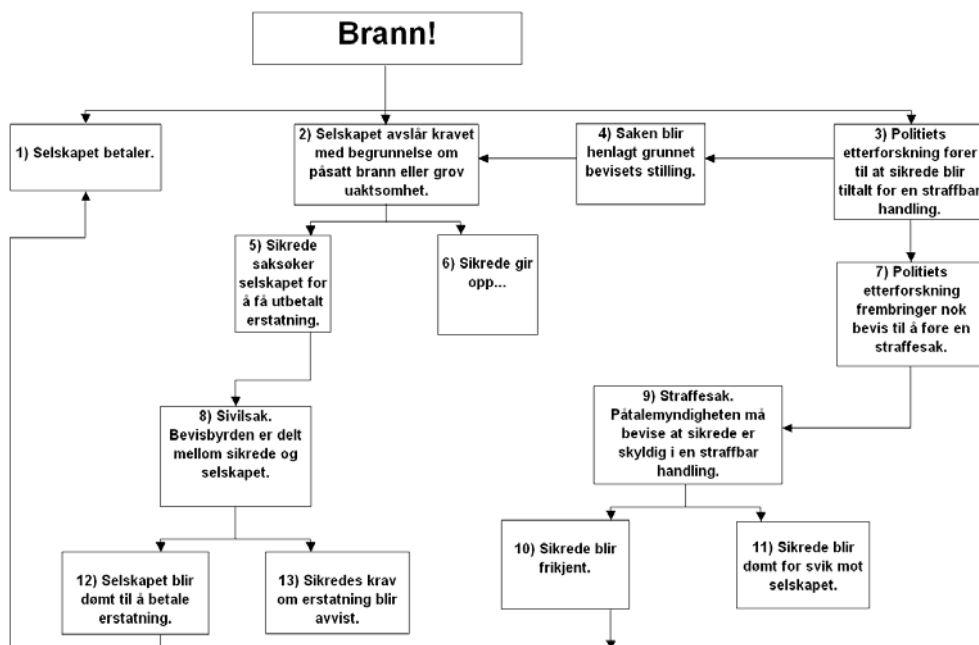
Brann!

1) Selskapet betaler.

2) Selskapet avslår kravet med begrunnelse om påsatt brann eller grov uaktsomhet.

4) Saken blir henlagt grunnet bevisets stilling.

3) Politiets etterforskning fører til at sikrede blir tiltalt for en straffbar handling.

5) Sikrede saksøker selskapet for å få utbetalt erstatning.

6) Sikrede gir opp...

7) Politiets etterforskning frembringer nok bevis til å føre en straffesak.

8) Sivilsak. Bevisbyrden er delt mellom sikrede og selskapet.

9) Straffesak. Påtalemyndigheten må bevise at sikrede er skyldig i en straffbar handling.

10) Sikrede blir frikjent.

11) Sikrede blir dømt for svik mot selskapet.

12) Selskapet blir dømt til å betale erstatning.

13) Sikredes krav om erstatning blir avvist.